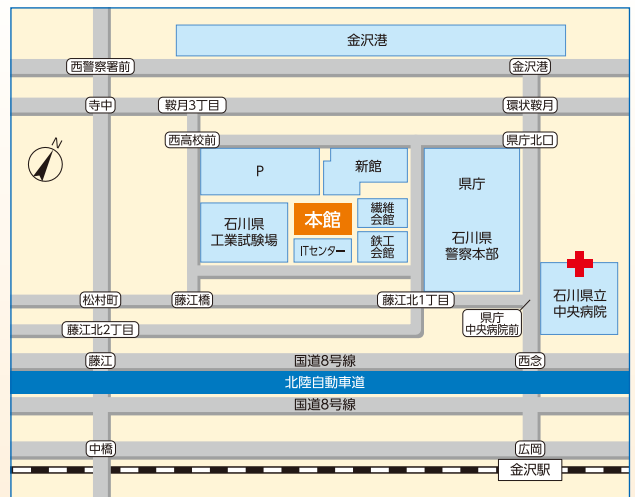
金沢港

西警察署前

金沢港

寺中

鞍月3丁目

環状鞍月

N

西高校前

県庁北口

P

新館

県庁

石川県
工業試験場

本館

繊維
会館

ITセンター

鉄工
会館

石川県
警察本部

石川県立
中央病院

松村町

藤江橋

藤江北1丁目

県庁
中央病院前

藤江北2丁目

藤江

国道8号線

西念

北陸自動車道

国道8号線

中橋

広岡

金沢駅